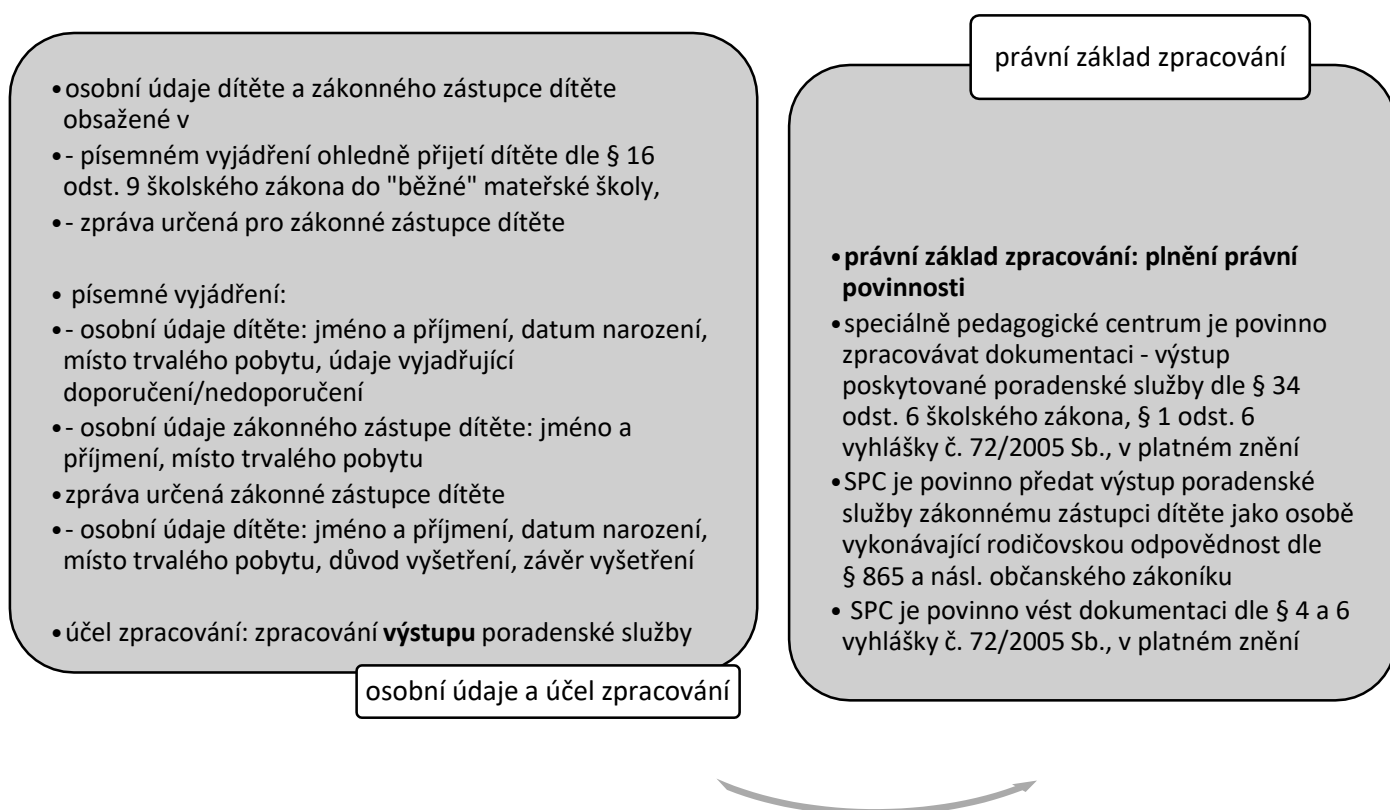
• osobní údaje dítěte a zákonného zástupce dítěte obsažené v
• - písemném vyjádření ohledně přijetí dítěte dle § 16 odst. 9 školského zákona do "běžné" mateřské školy,
• - zpráva určená pro zákonné zástupce dítěte

• písemné vyjádření:
• - osobní údaje dítěte: jméno a příjmení, datum narození, místo trvalého pobytu, údaje vyjadřující doporučení/nedoporučení
• - osobní údaje zákonného zástupe dítěte: jméno a příjmení, místo trvalého pobytu
• zpráva určená zákonné zástupce dítěte
• - osobní údaje dítěte: jméno a příjmení, datum narození, místo trvalého pobytu, důvod vyšetření, závěr vyšetření

• účel zpracování: zpracování **výstupu** poradenské služby

osobní údaje a účel zpracování

právní základ zpracování

• **právní základ zpracování: plnění právní povinnosti**
• speciálně pedagogické centrum je povinno zpracovávat dokumentaci - výstup poskytované poradenské služby dle § 34 odst. 6 školského zákona, § 1 odst. 6 vyhlášky č. 72/2005 Sb., v platném znění
• SPC je povinno předat výstup poradenské služby zákonnému zástupci dítěte jako osobě vykonávající rodičovskou odpovědnost dle § 865 a násl. občanského zákoníku
• SPC je povinno vést dokumentaci dle § 4 a 6 vyhlášky č. 72/2005 Sb., v platném znění